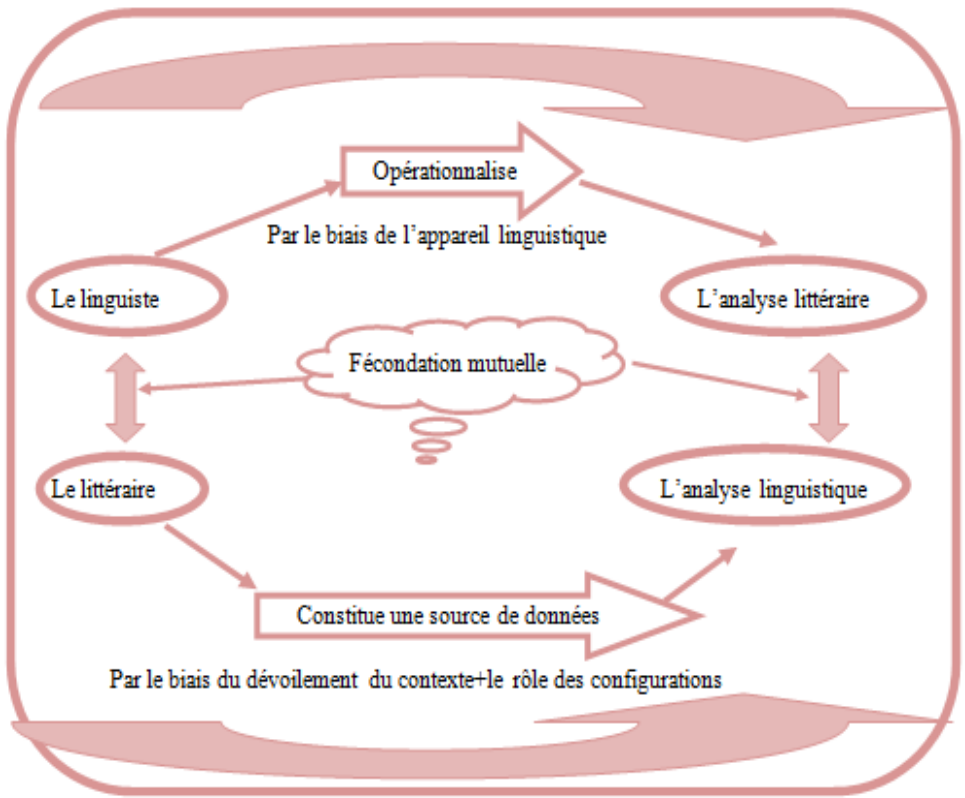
Opérationnalise

Par le biais de l'appareil linguistique

Le linguiste

L'analyse littéraire

Fécondation mutuelle

Le littéraire

L'analyse linguistique

Constitue une source de données

Par le biais du dévoilement du contexte+le rôle des configurations